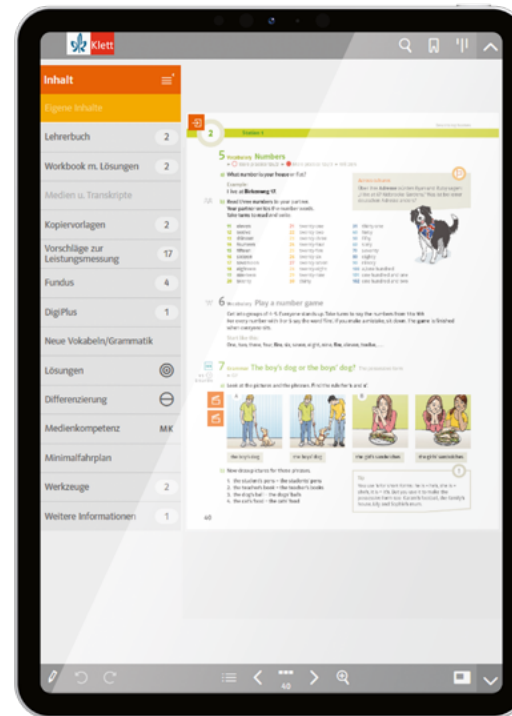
Klett

Inhalt

Eigene Inhalte

Lehrerbuch 2

Workbook m. Lösungen 2

Medien u. Transkripte

Kopiervorlagen 2

Vorschläge zur Leistungsmessung 17

Fundus 4

DigiPlus 1

Neue Vokabeln/Grammatik

Lösungen

Differenzierung

Medienkompetenz MK

Minimalfahrplan

Werkzeuge 2

Weitere Informationen 1

2

5 Vocabulary Numbers

a) What number is your house or flat?

6 Vocabulary Play a number game

7 Grammar The boy's dog or the boys' dog?

40

40